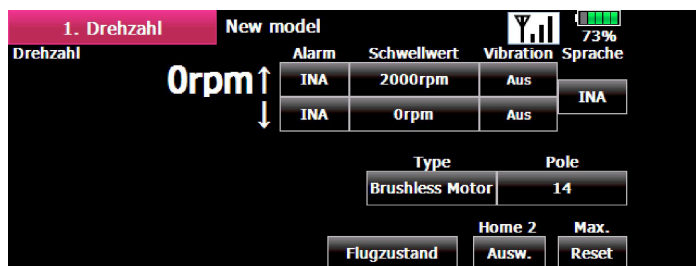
1. Drehzahl
New model
73%
Drehzahl
0rpm ↑
↓

| Alarm | Schwellwert | Vibration | Sprache |
|---|---|---|---|
| INA | 2000rpm | Aus | INA |
| INA | 0rpm | Aus | |

| Type | Pole |
|---|---|
| Brushless Motor | 14 |

Flugzustand
Home 2
Ausw.
Max.
Reset